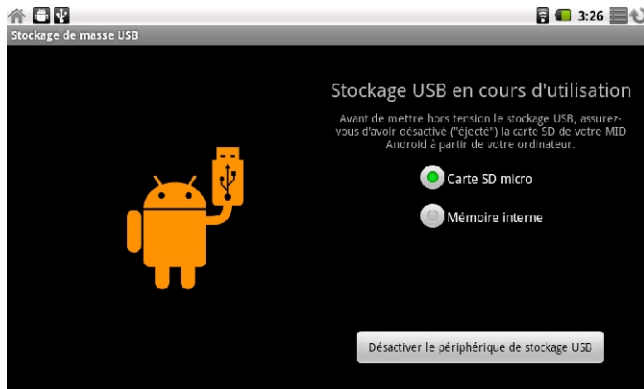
3:26

Stockage de masse USB

Stockage USB en cours d'utilisation

Avant de mettre hors tension le stockage USB, assurez-vous d'avoir désactivé ("éjecté") la carte SD de votre MID Android à partir de votre ordinateur.

Carte SD micro

Mémoire interne

Désactiver le périphérique de stockage USB